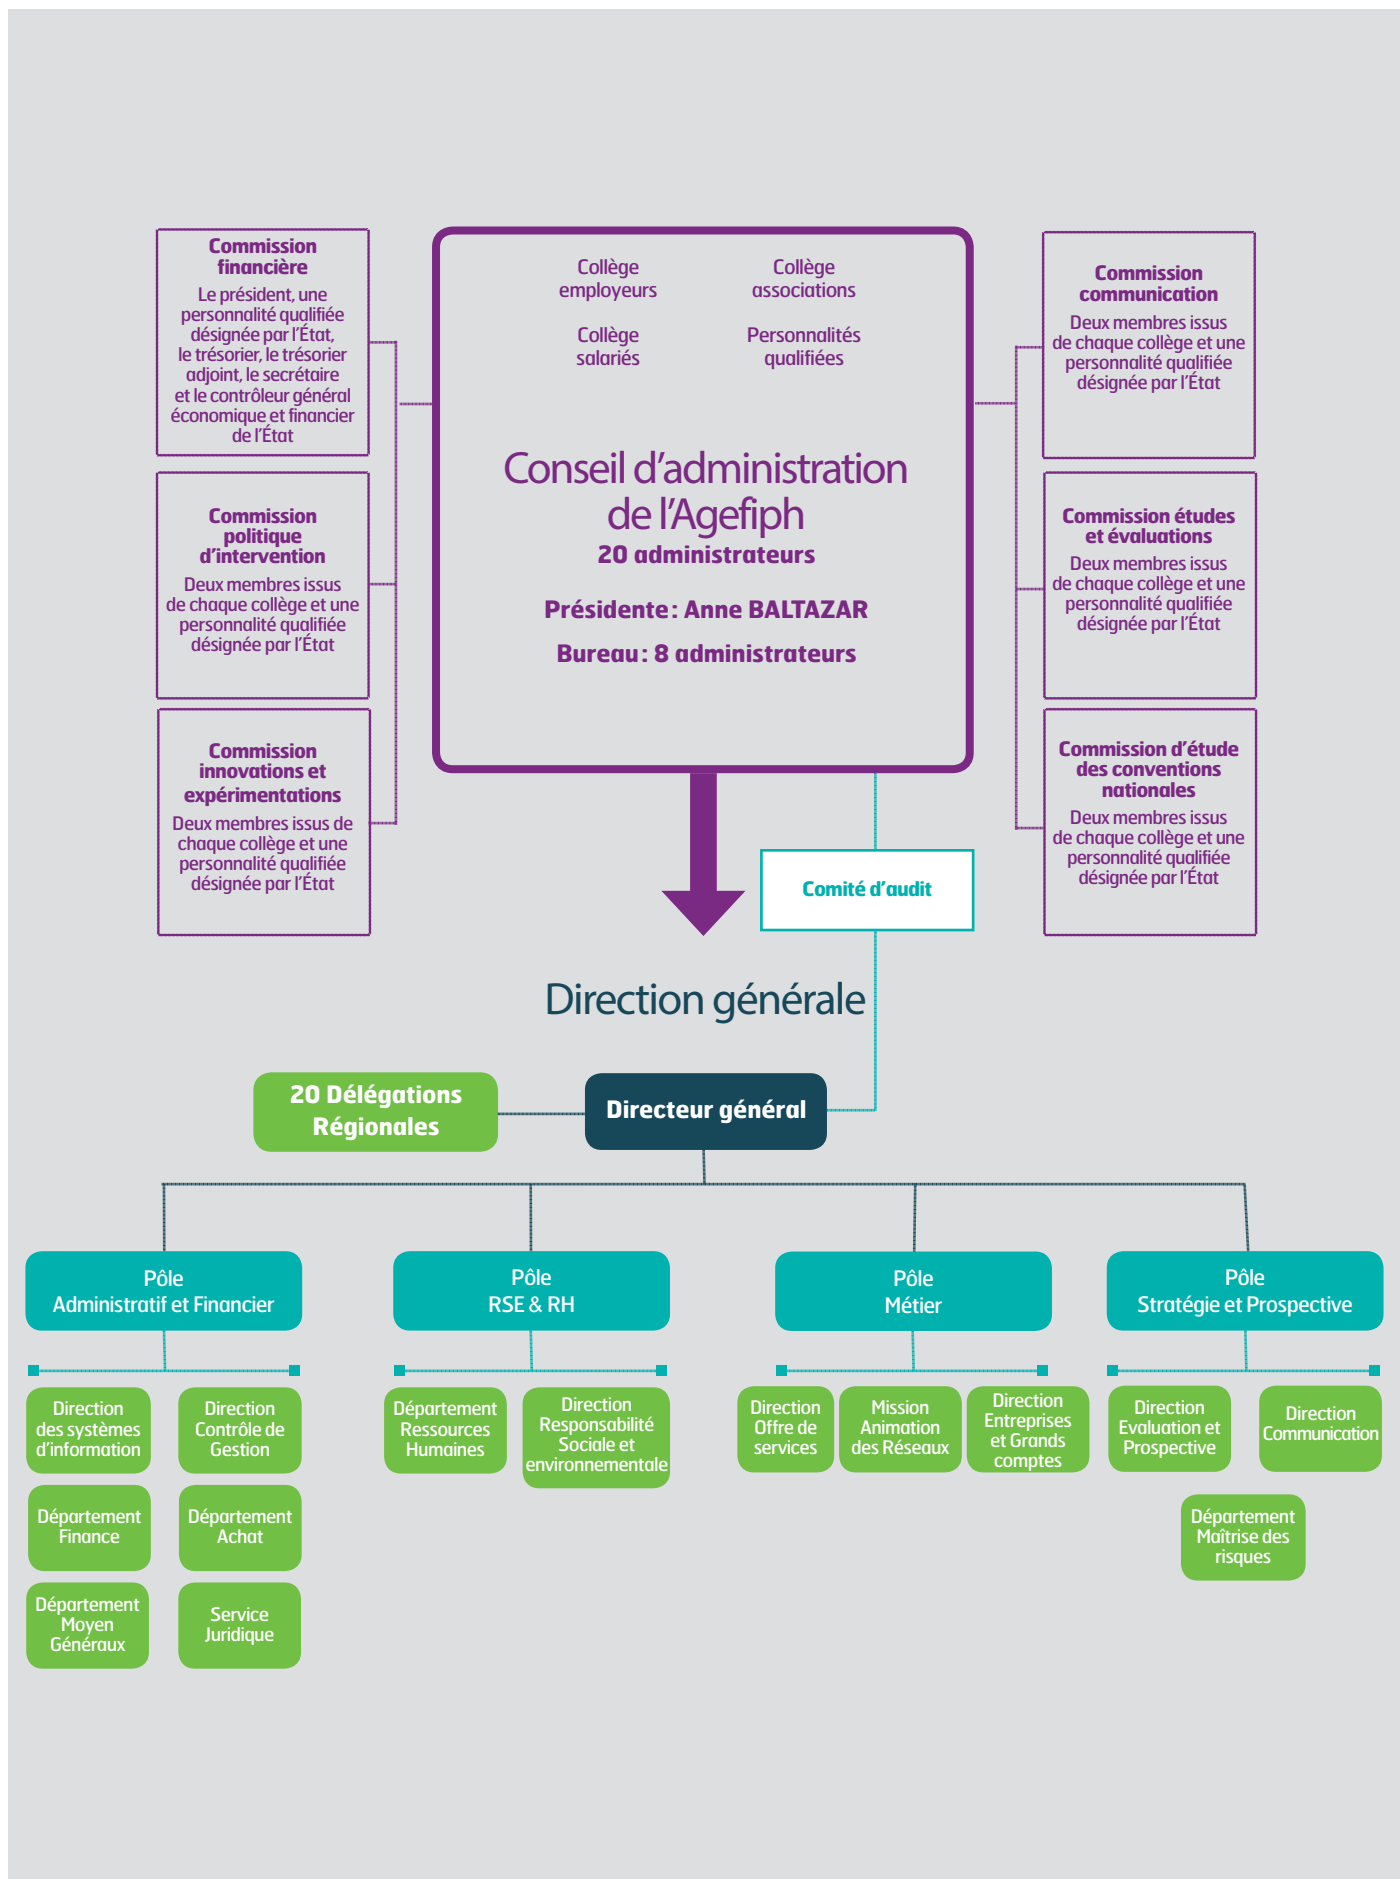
Commission financière
Le président, une personnalité qualifiée désignée par l'État, le trésorier, le trésorier adjoint, le secrétaire et le contrôleur général économique et financier de l'État

Commission politique d'intervention
Deux membres issus de chaque collège et une personnalité qualifiée désignée par l'État

Commission innovations et expérimentations
Deux membres issus de chaque collège et une personnalité qualifiée désignée par l'État

Collège employeurs
Collège associations
Collège salariés
Personnalités qualifiées

Conseil d'administration de l'Agefiph
20 administrateurs

Présidente : Anne BALTAZAR

Bureau : 8 administrateurs

Commission communication
Deux membres issus de chaque collège et une personnalité qualifiée désignée par l'État

Commission études et évaluations
Deux membres issus de chaque collège et une personnalité qualifiée désignée par l'État

Commission d'étude des conventions nationales
Deux membres issus de chaque collège et une personnalité qualifiée désignée par l'État

Comité d'audit

Direction générale

20 Délégations Régionales

Directeur général

Pôle Administratif et Financier

Pôle RSE & RH

Pôle Métier

Pôle Stratégie et Prospective

Direction des systèmes d'information

Direction Contrôle de Gestion

Département Finance

Département Achat

Département Moyen Généraux

Service Juridique

Département Ressources Humaines

Direction Responsabilité Sociale et environnementale

Direction Offre de services

Mission Animation des Réseaux

Direction Entreprises et Grands comptes

Direction Evaluation et Prospective

Direction Communication

Département Maîtrise des risques